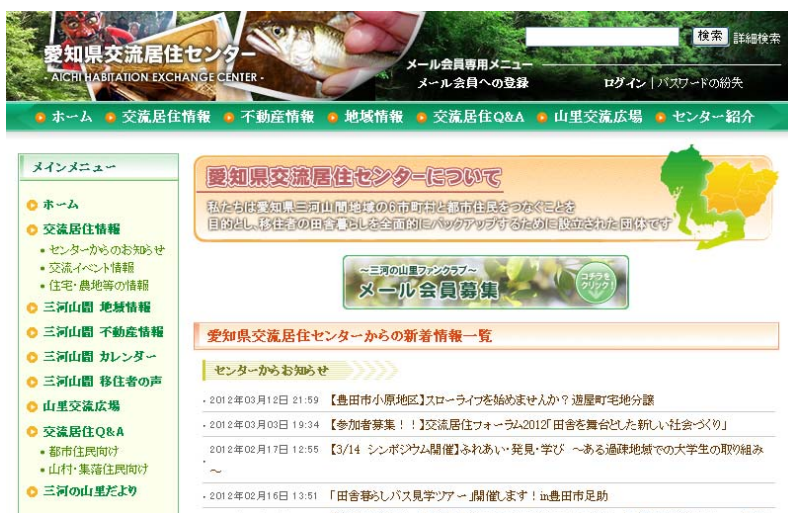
愛知県交流居住センター
- AICHI HABITATION EXCHANGE CENTER -

検索 詳細検索

メール会員専用メニュー
メール会員への登録
ログイン | パスワードの紛失

ホーム 交流居住情報 不動産情報 地域情報 交流居住Q&A 山里交流広場 センター紹介

メインメニュー
ホーム
交流居住情報
• センターからのお知らせ
• 交流イベント情報
• 住宅・農地等の情報
三河山間 地域情報
三河山間 不動産情報
三河山間 カレンダー
三河山間 移住者の声
山里交流広場
交流居住Q&A
• 都市住民向け
• 山村・集落住民向け
三河の山里だより

愛知県交流居住センターについて
私たちは愛知県三河山間地域の6市町村と都市住民をつなぐことを目的とし、移住者の田舎暮らしを全面的にバックアップするために設立された団体です

~三河の山里ファンクラブ~
メール会員募集
コチラをクリック!

愛知県交流居住センターからの新着情報一覧

センターからお知らせ
• 2012年03月12日 21:59 【豊田市小原地区】スローライフを始めませんか？ 遊屋町宅地分譲
• 2012年03月03日 19:34 【参加者募集！！】交流居住フォーラム2012「田舎を舞台とした新しい社会づくり」
• 2012年02月17日 12:55 【3/14 シンポジウム開催】ふれあい・発見・学び ～ある過疎地域での大学生の取り組み～
• 2012年02月16日 13:51 「田舎暮らしバス見学ツアー」開催します！in豊田市足助